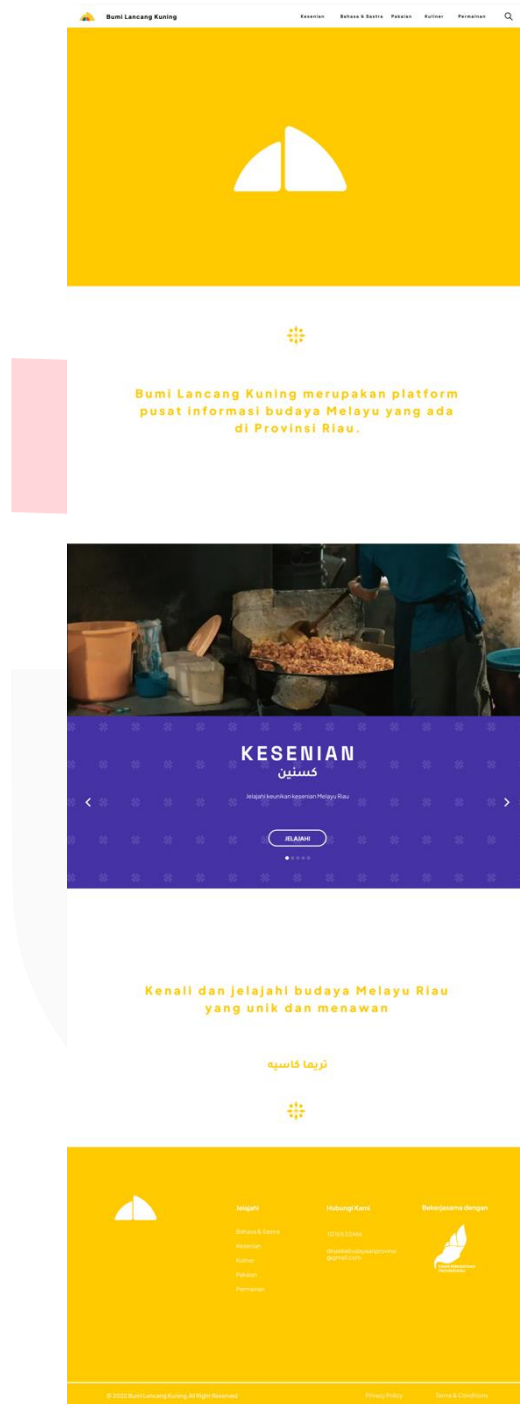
Bumi Lancang Kuning

Kesenian Bahasa & Sastra Pakaian Kuliner Permainan

Bumi Lancang Kuning merupakan platform pusat informasi budaya Melayu yang ada di Provinsi Riau.

KESENIAN

كسنين

Jelajahi keunikan kesenian Melayu Riau

JELAJAHI

Kenali dan jelajahi budaya Melayu Riau yang unik dan menawan

تريما كاسيه

Jelajahi

Bahasa & Sastra

Kesenian

Kuliner

Pakaian

Permainan

Hubungi Kami

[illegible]

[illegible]@gmail.com

Bekerjasama dengan

© 2022 Bumi Lancang Kuning All Right Reserved

Privacy Policy

Terms & Conditions